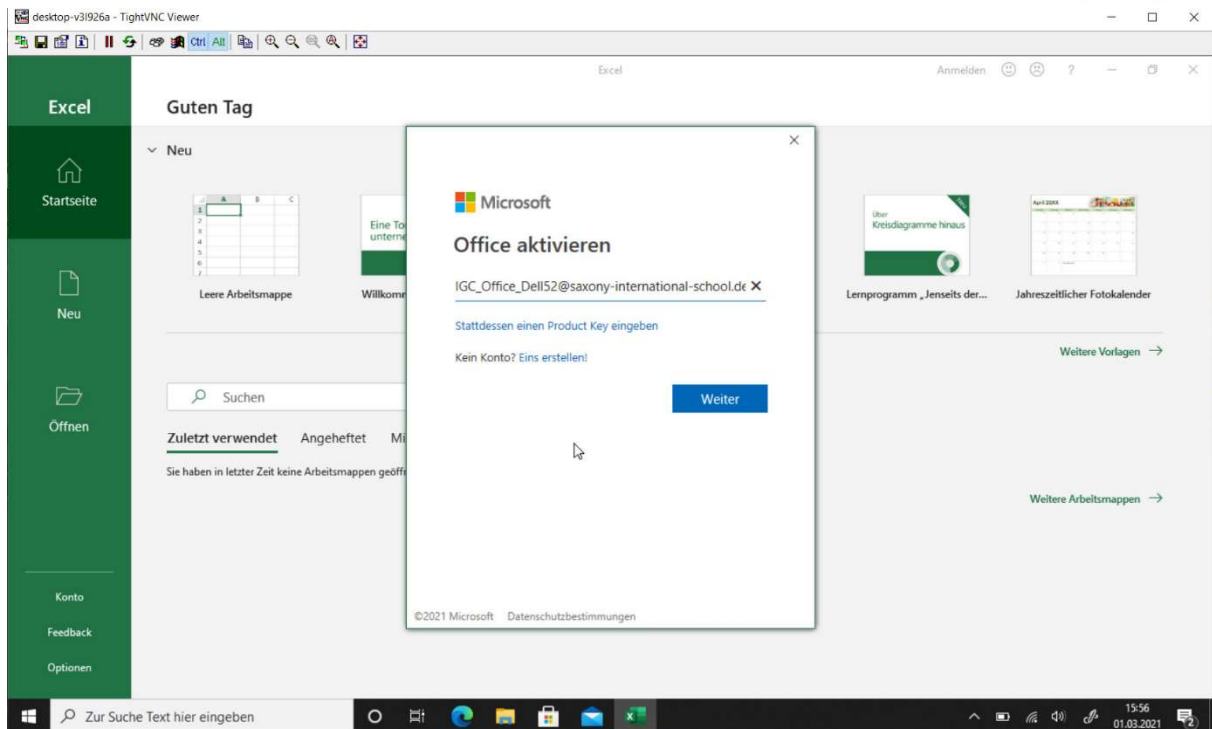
desktop-v3l926a - TightVNC Viewer

Ctrl Alt

Excel

Anmelden ?

Excel

Startseite

Neu

Öffnen

Konto

Feedback

Optionen

Guten Tag

Neu

Leere Arbeitsmappe

Eine To unterne

Willkomm

Über Kreisdiagramme hinaus

Lernprogramm „Jenseits der...

April 20XX

Jahreszeitlicher Fotokalender

Weitere Vorlagen →

Suchen

Zuletzt verwendet Angeheftet Mi

Sie haben in letzter Zeit keine Arbeitsmappen geöff

Weitere Arbeitsmappen →

Microsoft

Office aktivieren

IGC_Office_Dell52@saxony-international-school.de ✕

Stattdessen einen Product Key eingeben

Kein Konto? Eins erstellen!

Weiter

©2021 Microsoft Datenschutzbestimmungen

Zur Suche Text hier eingeben

15:56
01.03.2021